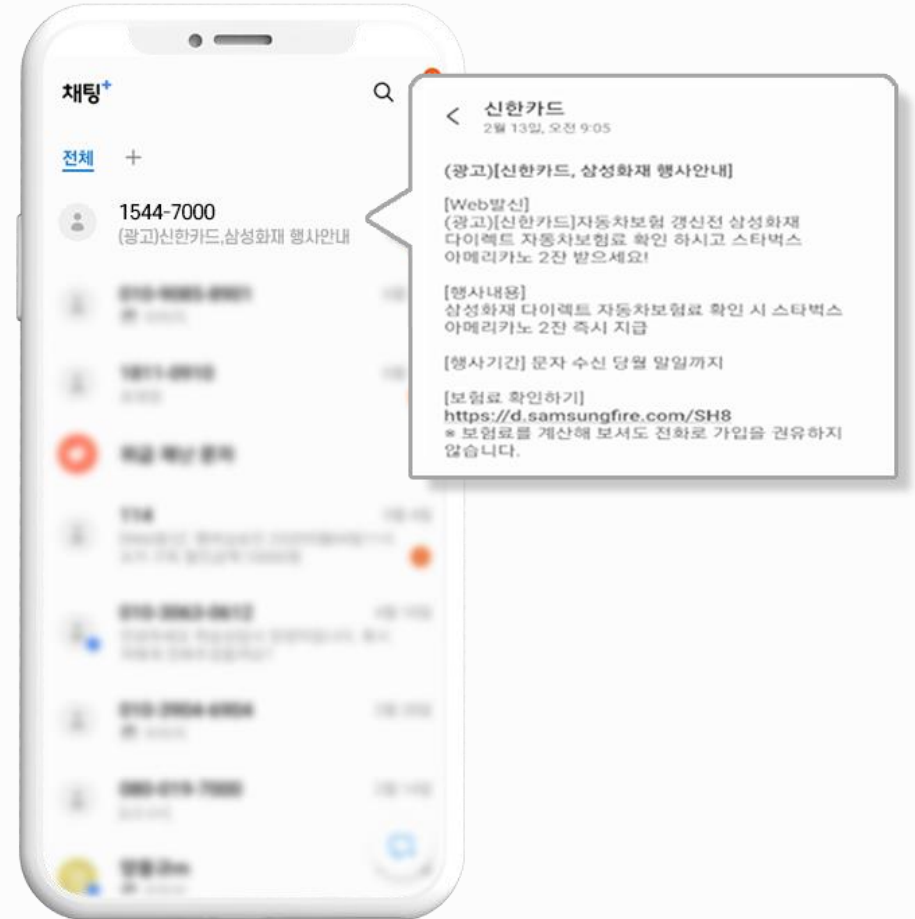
채팅+

전체 +

1544-7000
(광고)신한카드,삼성화재 행사안내

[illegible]

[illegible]

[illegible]

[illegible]

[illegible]

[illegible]

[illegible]

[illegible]

신한카드
2월 13일, 오전 9:05

(광고)[신한카드, 삼성화재 행사안내]

[Web발신]
(광고)[신한카드]자동차보험 갱신전 삼성화재 다이렉트 자동차보험료 확인 하시고 스타벅스 아메리카노 2잔 받으세요!

[행사내용]
삼성화재 다이렉트 자동차보험료 확인 시 스타벅스 아메리카노 2잔 즉시 지급

[행사기간] 문자 수신 당월 말일까지

[보험료 확인하기]
https://d.samsungfire.com/SH8
※ 보험료를 계산해 보셔도 전화로 가입을 권유하지 않습니다.